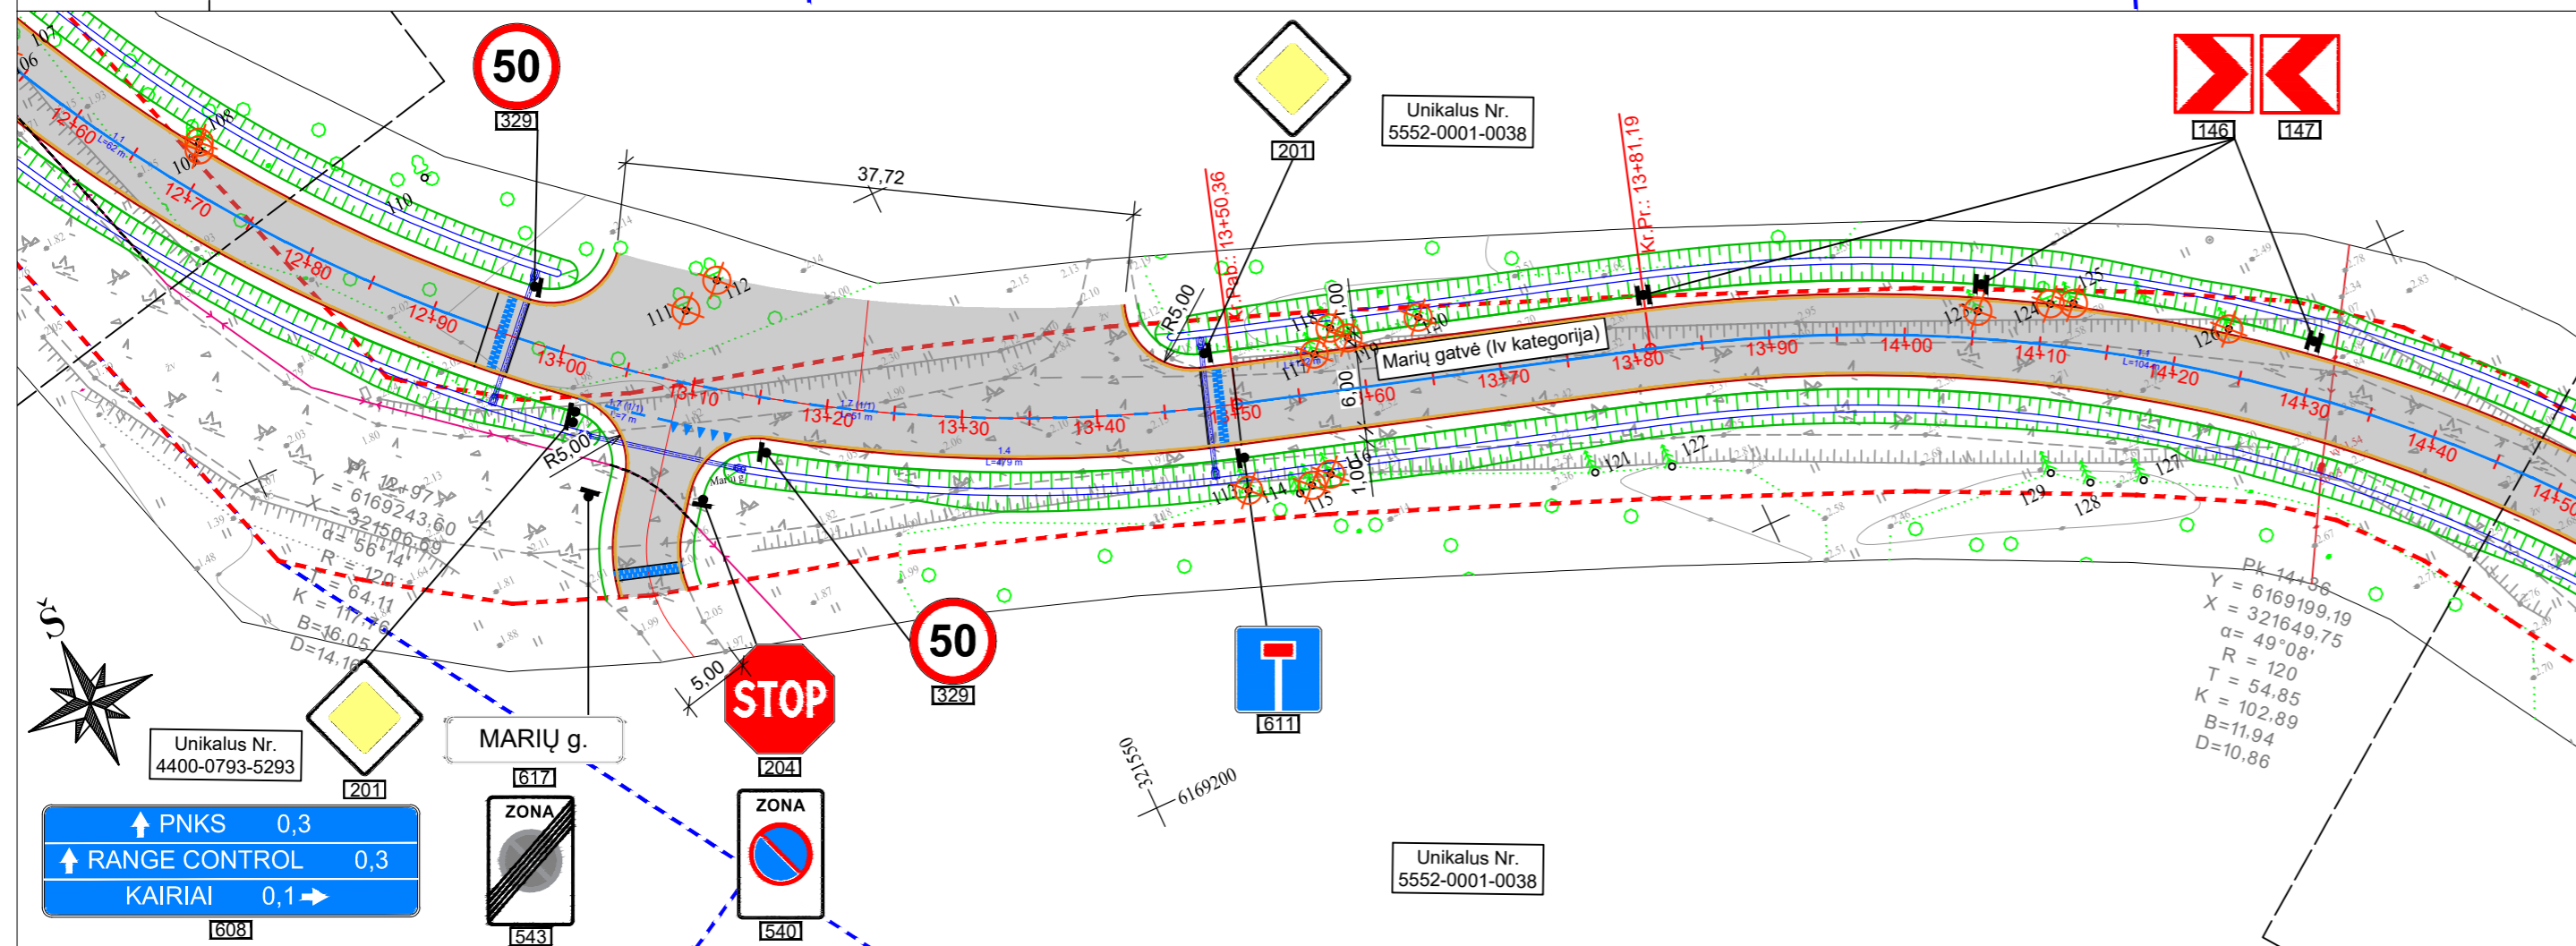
50
329
201
Unikalus Nr.
5552-0001-0038
146
147
37,72
12+60
12+70
12+80
12+90
13+00
13+10
13+20
13+30
13+40
13+50
13+60
13+70
13+80
13+90
14+00
14+10
14+20
14+30
14+40
14+50
Kr.Pr.: 13+81,19
13+50,36
R5,00
R5,00
Marių gatvė (Iv kategorija)
6,00
1,00
Pk 12+97
Y = 6169243,60
X = 321506,69
α= 56°14'
R = 120
T = 64,11
K = 117,76
B=16,05
D=14,16
Pk 14+36
Y = 6169199,19
X = 321649,75
α= 49°08'
R = 120
T = 54,85
K = 102,89
B=11,94
D=10,86
50
329
STOP
204
611
5,00
Š
Unikalus Nr.
4400-0793-5293
201
MARIŲ g.
617
PNKS 0,3
RANGE CONTROL 0,3
KAIRIAI 0,1
608
ZONA
543
ZONA
540
321550
6169200
Unikalus Nr.
5552-0001-0038